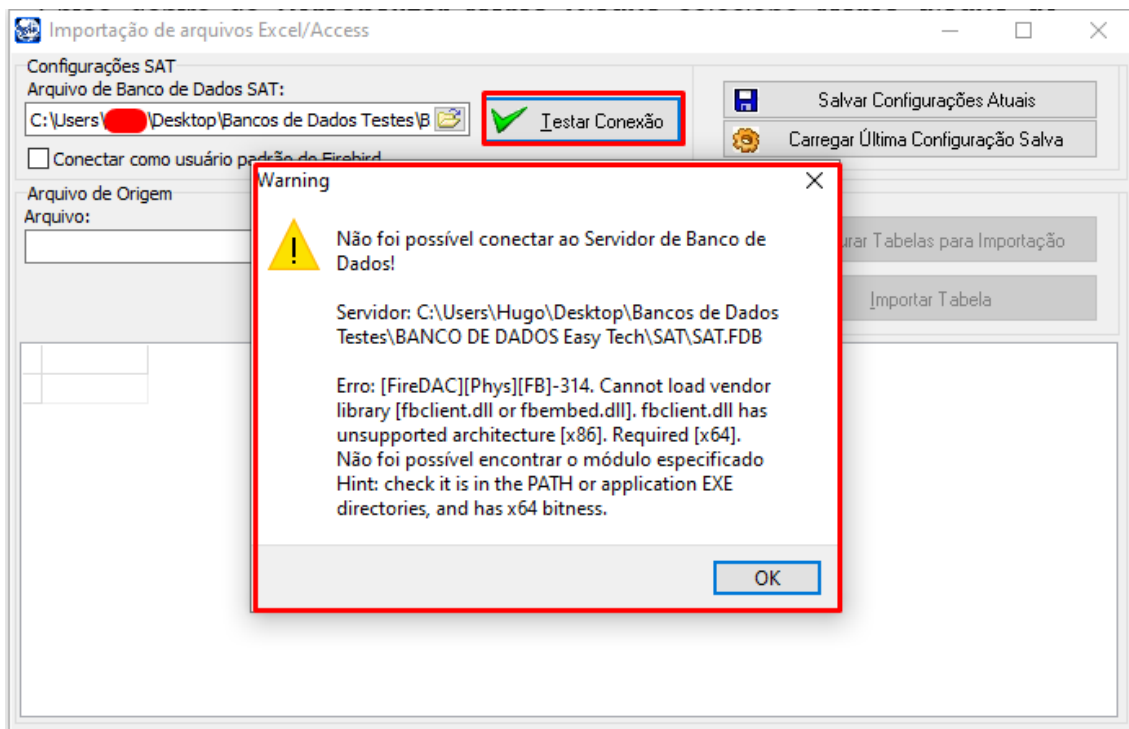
Importação de arquivos Excel/Access

Configurações SAT
Arquivo de Banco de Dados SAT:
C:\Users\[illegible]\Desktop\Bancos de Dados Testes\B

Testar Conexão

Salvar Configurações Atuais

Carregar Última Configuração Salva

Conectar como usuário padrão do Firebird

Arquivo de Origem
Arquivo:

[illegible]urar Tabelas para Importação

Importar Tabela

Warning

Não foi possível conectar ao Servidor de Banco de Dados!

Servidor: C:\Users\Hugo\Desktop\Bancos de Dados Testes\BANCO DE DADOS Easy Tech\SAT\SAT.FDB

Erro: [FireDAC][Phys][FB]-314. Cannot load vendor library [fbclient.dll or fbembed.dll]. fbclient.dll has unsupported architecture [x86]. Required [x64]. Não foi possível encontrar o módulo especificado Hint: check it is in the PATH or application EXE directories, and has x64 bitness.

OK